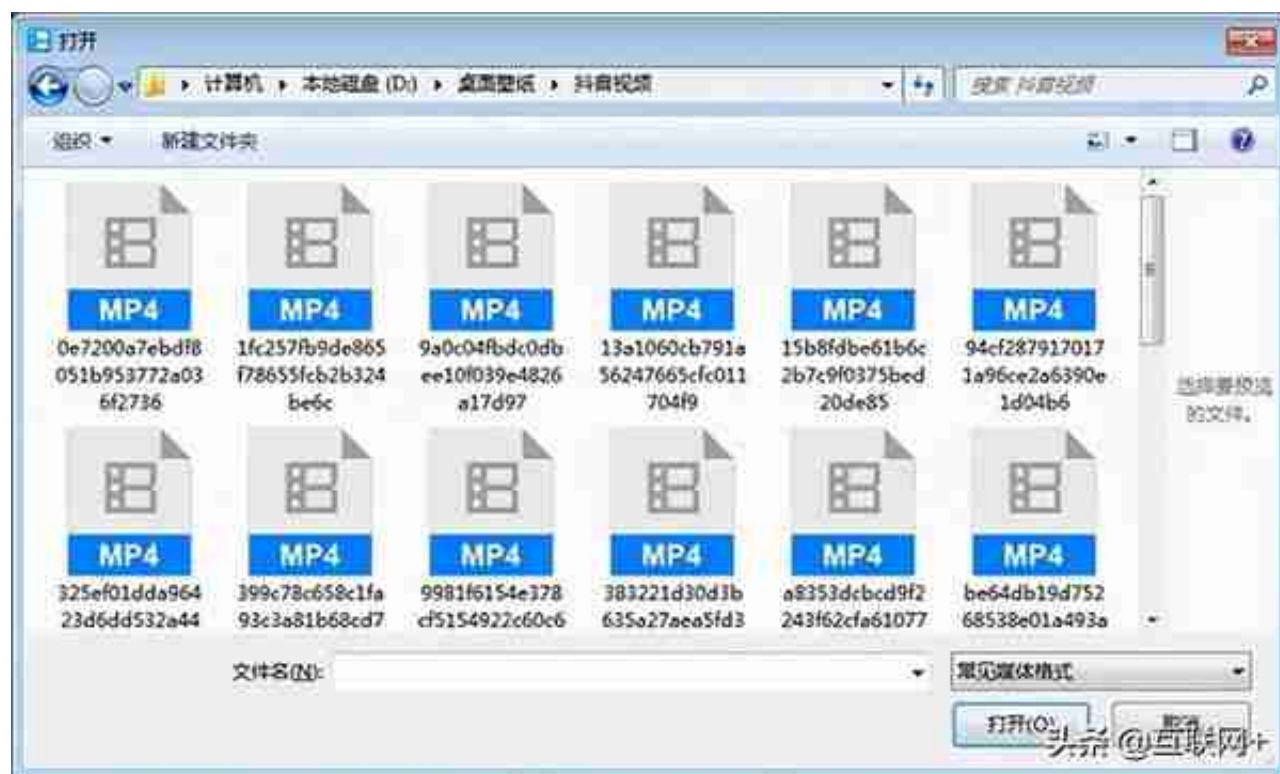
打开

▸ 计算机 ▸ 本地磁盘 (D:) ▸ 桌面壁纸 ▸ 抖音视频

搜索 抖音视频

组织 ▾ 新建文件夹

MP4
0e7200a7ebdf8051b953772a036f2736

MP4
1fc257fb9de865f78655fcb2b324be6c

MP4
9a0c04fbdc0dbee10f039e4826a17d97

MP4
13a1060cb791a56247665cfc011704f9

MP4
15b8fdbe61b6c2b7c9f0375bed20de85

MP4
94cf2879170171a96ce2a6390e1d04b6

MP4
325ef01dda96423d6dd532a44

MP4
399c78c658c1fa93c3a81b68cd7

MP4
9981f6154e378cf5154922c60c6

MP4
383221d30d3b635a27aea5fd3

MP4
a8353dcbcd9f2243f62cfa61077

MP4
be64db19d75268538e01a493a

选择要预览的文件。

文件名(N):

常见媒体格式

打开(O)

取消

头条 @互联网+